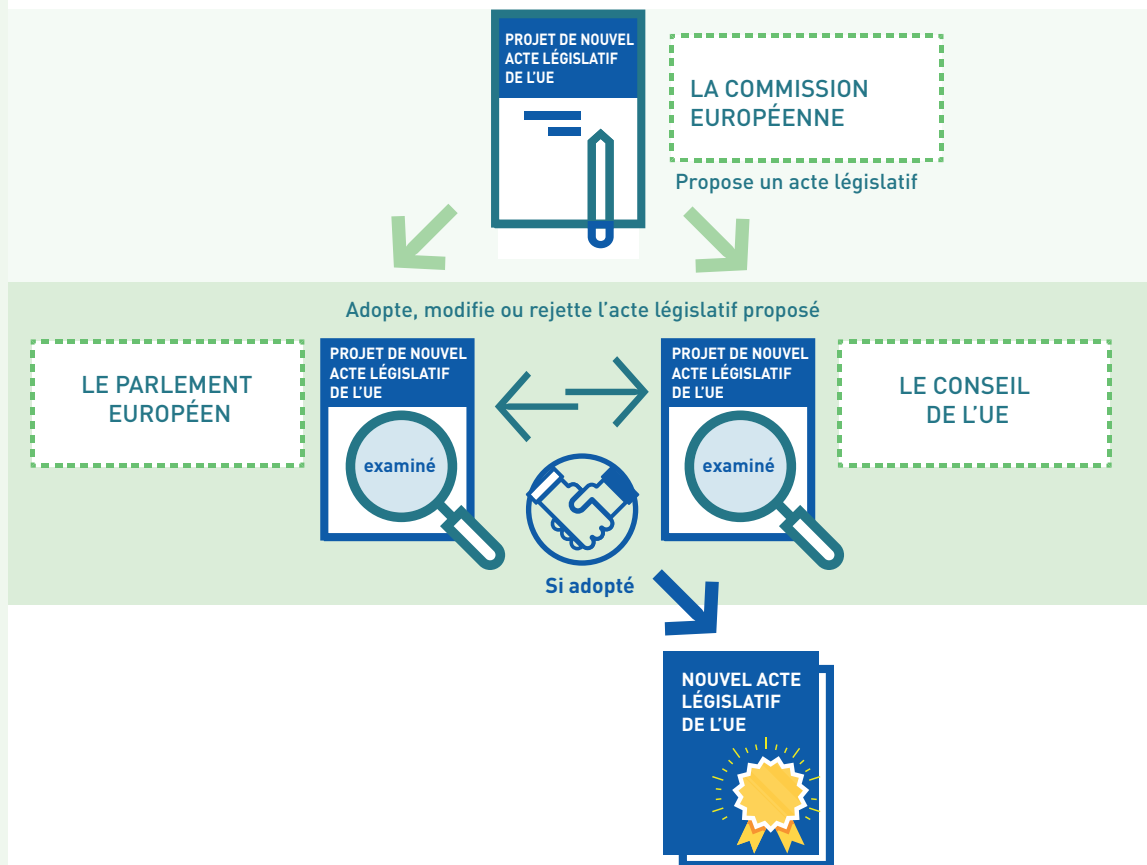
PROJET DE NOUVEL ACTE LÉGISLATIF DE L'UE

LA COMMISSION EUROPÉENNE

Propose un acte législatif

Adopte, modifie ou rejette l'acte législatif proposé

LE PARLEMENT EUROPÉEN

PROJET DE NOUVEL ACTE LÉGISLATIF DE L'UE

examiné

PROJET DE NOUVEL ACTE LÉGISLATIF DE L'UE

examiné

LE CONSEIL DE L'UE

Si adopté

NOUVEL ACTE LÉGISLATIF DE L'UE